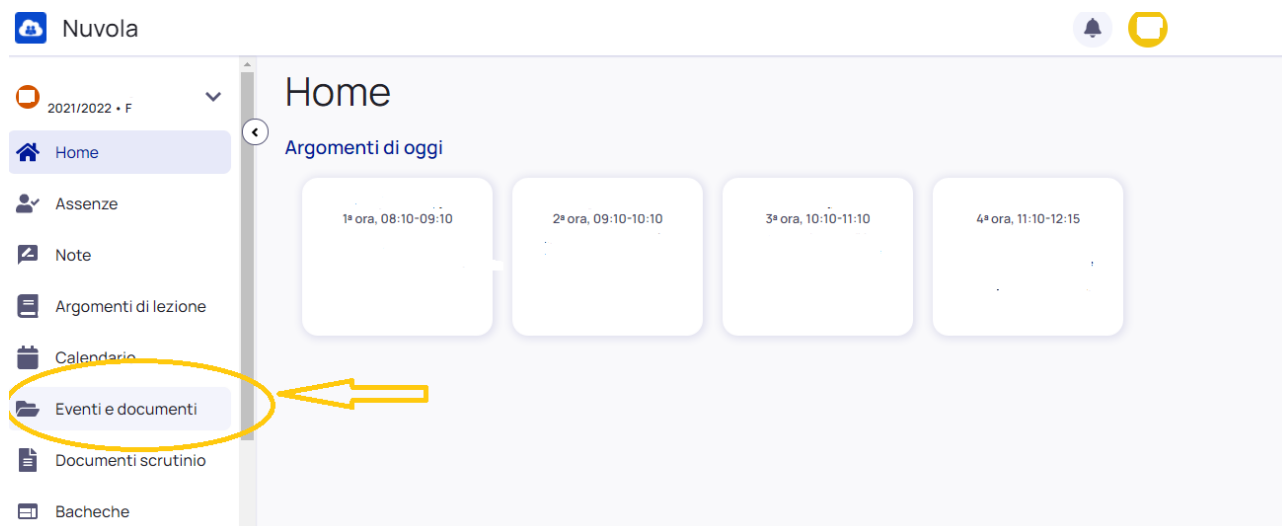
Nuvola

2021/2022 • F

Home

Assenze

Note

Argomenti di lezione

Calendario

Eventi e documenti

Documenti scrutinio

Bacheche

Home

Argomenti di oggi

1ª ora, 08:10-09:10

2ª ora, 09:10-10:10

3ª ora, 10:10-11:10

4ª ora, 11:10-12:15